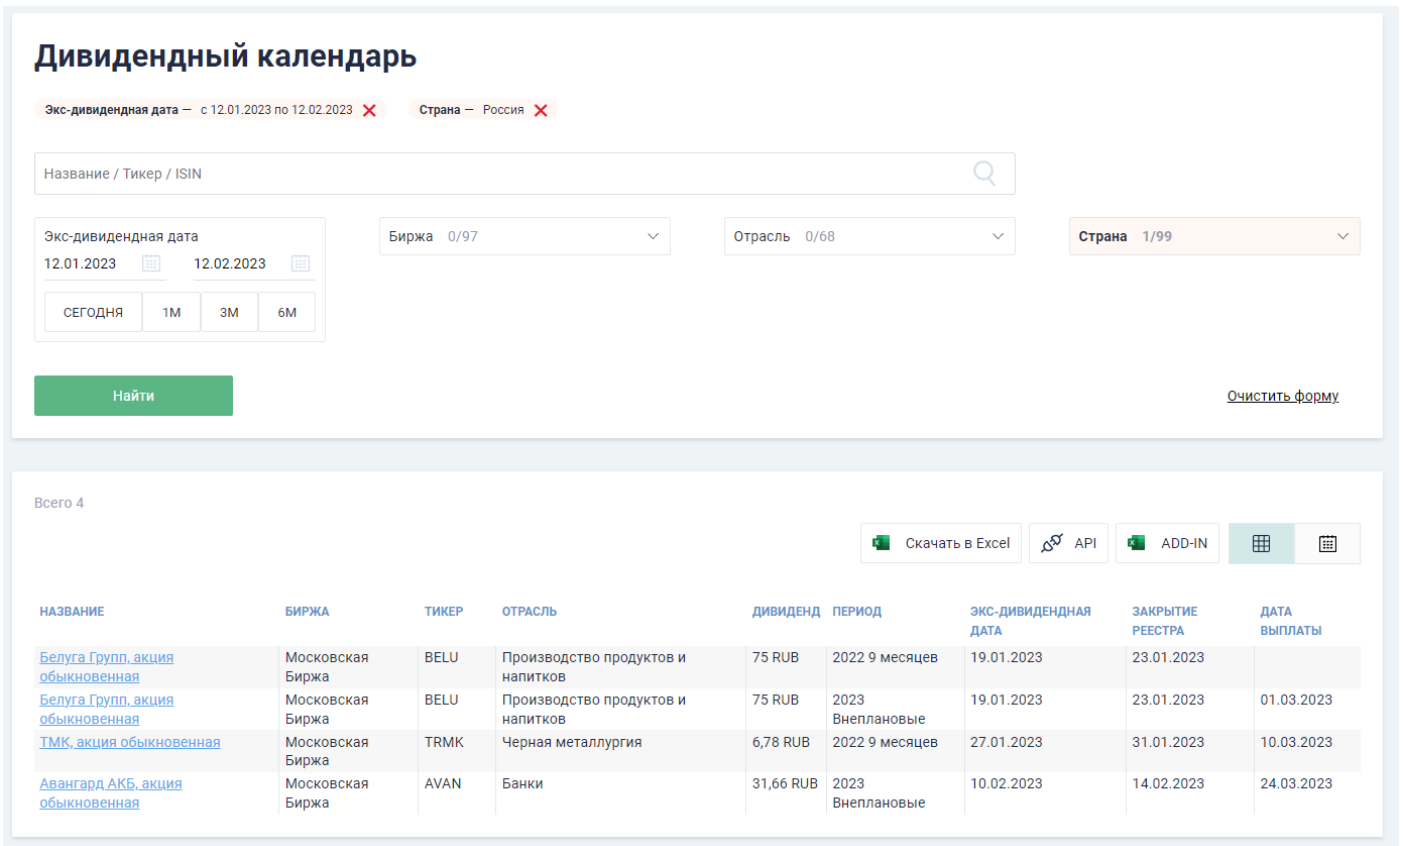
Дивидендный календарь

Экс-дивидендная дата — с 12.01.2023 по 12.02.2023 Страна — Россия

Название / Тикер / ISIN

Экс-дивидендная дата
12.01.2023 12.02.2023
СЕГОДНЯ 1М 3М 6М

Биржа 0/97

Отрасль 0/68

Страна 1/99

Найти

Очистить форму

Всего 4

Скачать в Excel API ADD-IN

| НАЗВАНИЕ | БИРЖА | ТИКЕР | ОТРАСЛЬ | ДИВИДЕНД | ПЕРИОД | ЭКС-ДИВИДЕНДНАЯ ДАТА | ЗАКРЫТИЕ РЕЕСТРА | ДАТА ВЫПЛАТЫ |
|---|---|---|---|---|---|---|---|---|
| Белуга Групп, акция обыкновенная | Московская Биржа | BELU | Производство продуктов и напитков | 75 RUB | 2022 9 месяцев | 19.01.2023 | 23.01.2023 | |
| Белуга Групп, акция обыкновенная | Московская Биржа | BELU | Производство продуктов и напитков | 75 RUB | 2023 Внеплановые | 19.01.2023 | 23.01.2023 | 01.03.2023 |
| ТМК, акция обыкновенная | Московская Биржа | TRMK | Черная металлургия | 6,78 RUB | 2022 9 месяцев | 27.01.2023 | 31.01.2023 | 10.03.2023 |
| Авангард АКБ, акция обыкновенная | Московская Биржа | AVAN | Банки | 31,66 RUB | 2023 Внеплановые | 10.02.2023 | 14.02.2023 | 24.03.2023 |